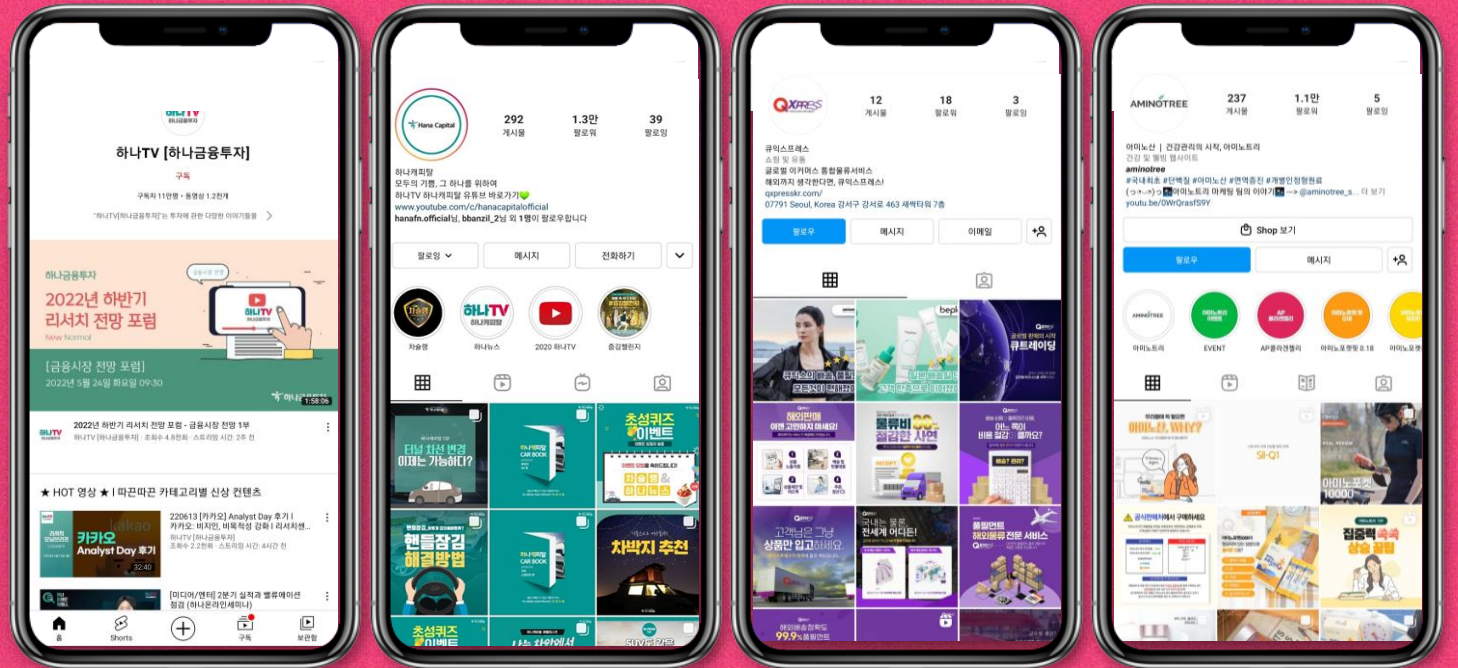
하나TV 하나금융투자

하나TV [하나금융투자]

구독

구독자 11만명 · 동영상 1.2천개

"하나TV[하나금융투자]"는 투자에 관한 다양한 이야기들을 >

하나금융투자

2022년 하반기 리서치 전망 포럼

New Normal

하나TV

[금융시장 전망 포럼]

2022년 5월 24일 화요일 09:30

하나금융투자

1:58:06

2022년 하반기 리서치 전망 포럼 - 금융시장 전망 1부

하나TV [하나금융투자] · 조회수 4.8천회 · 스트리밍 시간: 2주 전

★ HOT 영상 ★ | 따끈따끈 카테고리별 신상 컨텐츠

카카오 Analyst Day 후기

32:40

220613 [카카오] Analyst Day 후기 | 카카오: 비자인, 비목적성 강화 | 리서치센...

하나TV [하나금융투자] · 조회수 2.2천회 · 스트리밍 시간: 4시간 전

[미디어/엔터] 2분기 실적과 밸류에이션 점검 (하나온라인세미나)

홈

Shorts

구독

보관함

Hana Capital

292 게시물

1.3만 팔로워

39 팔로잉

하나캐피탈

모두의 기쁨, 그 하나를 위하여

하나TV 하나캐피탈 유튜브 바로가기💚

www.youtube.com/c/hanacapitalofficial

hanafn.official님, bbanzil_2님 외 1명이 팔로우합니다

팔로잉

메시지

전화하기

차술랭

하나뉴스

2020 하나TV

중감챌린지

터널 차선 변경 이제는 가능하다?

CAR BOOK

초성퀴즈 이벤트

핸들잡김 해결방법

CAR BOOK

차박지 추천

초성퀴즈 이벤트

QXPRESS

12 게시물

18 팔로워

3 팔로잉

큐익스프레스

쇼핑 및 유통

글로벌 이커머스 통합물류서비스

해외까지 생각한다면, 큐익스프레스!

qxpresskr.com/

07791 Seoul, Korea 강서구 강서로 463 세백타워 7층

팔로우

메시지

이메일

큐트레이딩

해외판매

물류비 절감한 사연

어느 쪽이 비용 절감 ... 될까요?

고객님은 그냥 상품만 입고하세요!

국내는 물론 전세계 어디든!

풀필먼트 해외물류 전문 서비스

99.9%

AMINOTREE

237 게시물

1.1만 팔로워

5 팔로잉

아미노산 | 건강관리의 시작, 아미노트리

건강 및 웰빙 웹사이트

aminotree

#국내최초 #단백질 #아미노산 #면역증진 #개별인정형원료

(っ•ᴗ•)っ🍀아미노트리 마케팅 팀의 이야기🍀 --> @aminotree_s... 더 보기

youtu.be/0WrQrasfS9Y

Shop 보기

팔로우

메시지

아미노트리

EVENT

AP클라젠젤리

아미노포켓 0.18

아미노산, WHY?

SI-Q1

아미노포켓 10000

공식판매처에서 구매하세요

집중력 쏙쏙 상승 꿀팁